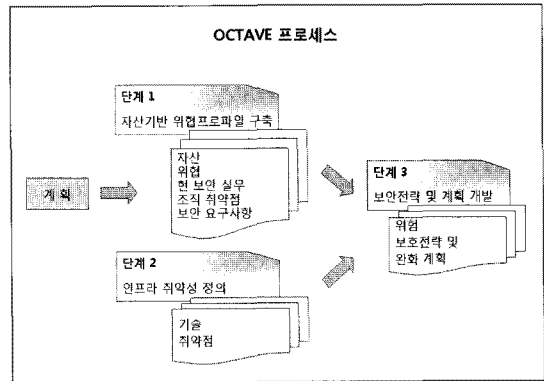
OCTAVE 프로세스

계획

단계 1

자산기반 위협프로파일 구축

자산
위협
현 보안 실무
조직 취약점
보안 요구사항

단계 2

인프라 취약성 정의

기술
취약점

단계 3

보안전략 및 계획 개발

위험
보호전략 및
완화 계획